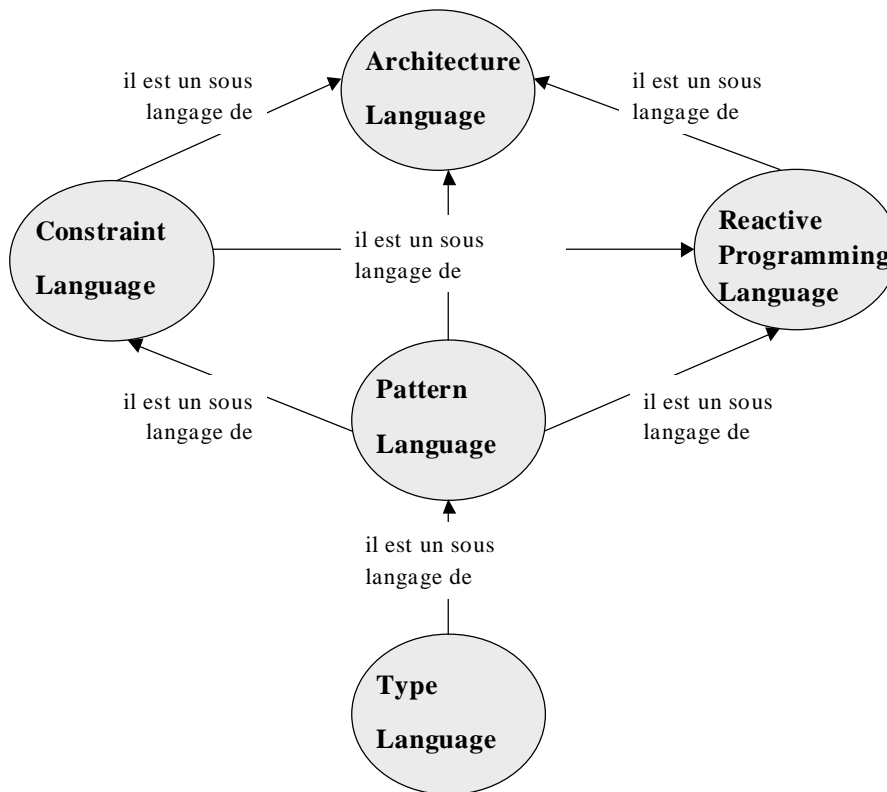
il est un sous langage de

Architecture Language

il est un sous langage de

Constraint Language

il est un sous langage de

Reactive Programming Language

il est un sous langage de

Pattern Language

il est un sous langage de

il est un sous langage de

Type Language